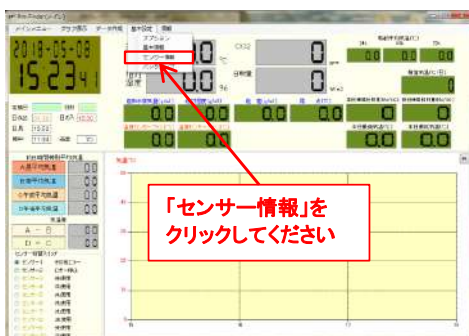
Bio Finder (メイン)

メインメニュー　グラフ表示　データ作成　基本設定　閉鎖

オプション
基本情報
センサー情報

2018-05-08
15:23 41

0 ℃
0
0 %

CO2 0 ppm
日射量 0 W/m2

0.0　0.0　0.0

0

0.0　0.0　0.0　0.0　0.0

0.0　0.0

0　0

A - B
0.0
C - D
0.0

気温(℃)

「センサー情報」を
クリックしてください